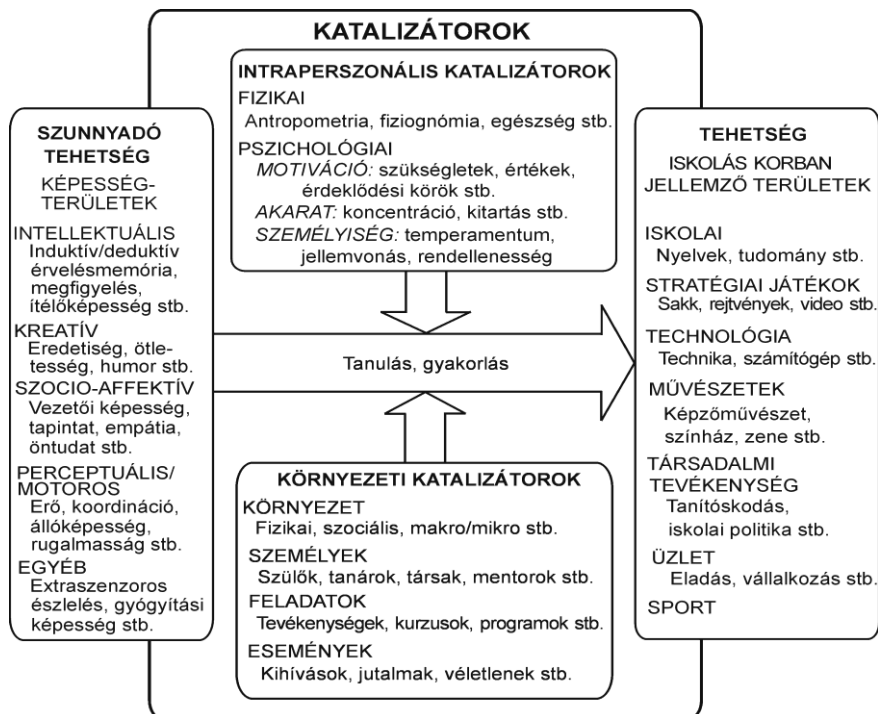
KATALIZÁTOROK

INTRAPERSZONÁLIS KATALIZÁTOROK
FIZIKAI
Antropometria, fiziognómia, egészség stb.
PSZICHOLÓGIAI
MOTIVÁCIÓ: szükségletek, értékek, érdeklődési körök stb.
AKARAT: koncentráció, kitartás stb.
SZEMÉLYISÉG: temperamentum, jellemvonás, rendellenesség

SZUNNYADÓ TEHETSÉG
KÉPESSÉG-TERÜLETEK
INTELLEKTUÁLIS
Induktív/deduktív érvelésmemória, megfigyelés, ítélőképesség stb.
KREATÍV
Eredetiség, ötletesség, humor stb.
SZOCIO-AFFEKTÍV
Vezetői képesség, tapintat, empátia, öntudat stb.
PERCEPTUÁLIS/ MOTOROS
Erő, koordináció, állóképesség, rugalmasság stb.
EGYÉB
Extraszenzoros észlelés, gyógyítási képesség stb.

Tanulás, gyakorlás

TEHETSÉG
ISKOLÁS KORBAN JELLEMZŐ TERÜLETEK
ISKOLAI
Nyelvek, tudomány stb.
STRATÉGIAI JÁTÉKOK
Sakk, rejtvények, video stb.
TECHNOLÓGIA
Technika, számítógép stb.
MŰVÉSZETEK
Képzőművészet, színház, zene stb.
TÁRSADALMI TEVÉKENYSÉG
Tanítóskodás, iskolai politika stb.
ÜZLET
Eladás, vállalkozás stb.
SPORT

KÖRNYEZETI KATALIZÁTOROK
KÖRNYEZET
Fizikai, szociális, makro/mikro stb.
SZEMÉLYEK
Szülők, tanárok, társak, mentorok stb.
FELADATOK
Tevékenységek, kurzusok, programok stb.
ESEMÉNYEK
Kihívások, jutalmak, véletlenek stb.